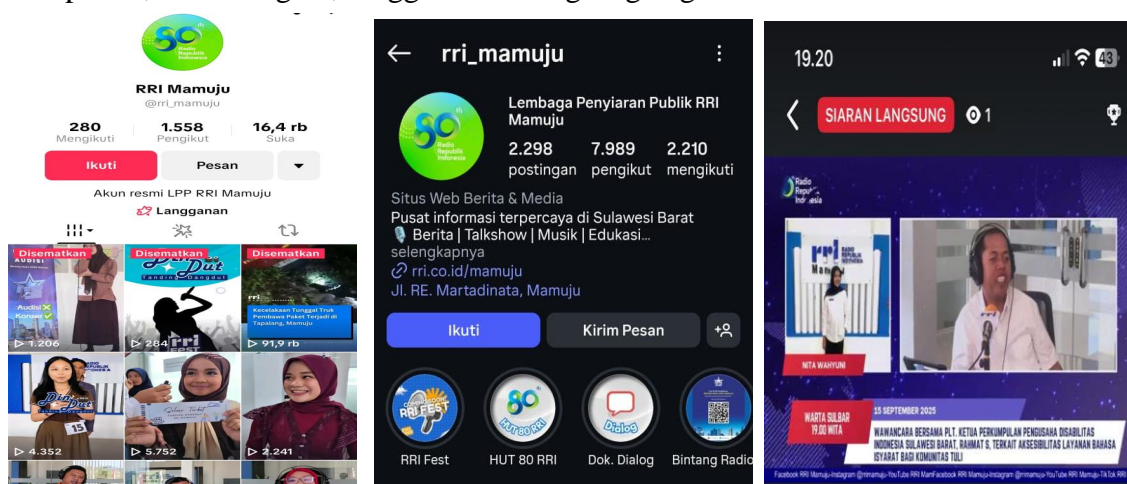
RRI Mamuju
@rri_mamuju

| 280 | 1.558 | 16,4 rb |
|---|---|---|
| Mengikuti | Pengikut | Suka |

Ikuti Pesan

Akun resmi LPP RRI Mamuju
Langganan

Disematkan
AUDISI
Audisi
Konser
▷ 1.206

Disematkan
Dut
▷ 284

Disematkan
Kecelakaan Tunggal Truk Pembawa Paket Terjadi di Tapalang, Mamuju
▷ 91,9 rb

▷ 4.352
▷ 5.752
▷ 2.241

rri_mamuju

Lembaga Penyiaran Publik RRI Mamuju
2.298 postingan
7.989 pengikut
2.210 mengikuti

Situs Web Berita & Media
Pusat informasi terpercaya di Sulawesi Barat
Berita | Talkshow | Musik | Edukasi...
selengkapnya
rri.co.id/mamuju
Jl. RE. Martadinata, Mamuju

Ikuti
Kirim Pesan

RRI Fest
HUT 80 RRI
Dok. Dialog
Bintang Radio

19.20
43
SIARAN LANGSUNG
1

Radio Republik Indonesia
NITA WAHYUNI
WARTA SULBAR 19.00 WITA
15 SEPTEMBER 2025
WAWANCARA BERSAMA PLT. KETUA PERKUMPULAN PENGUSAHA DISABILITAS INDONESIA SULAWESI BARAT, RAHMAT S, TERKAIT AKSESIBILITAS LAYANAN BAHASA ISYARAT BAGI KOMUNITAS TULI
Facebook RRI Mamuju-Instagram @rrimamuju-YouTube RRI Mamuju-TikTok RRI Mamuju